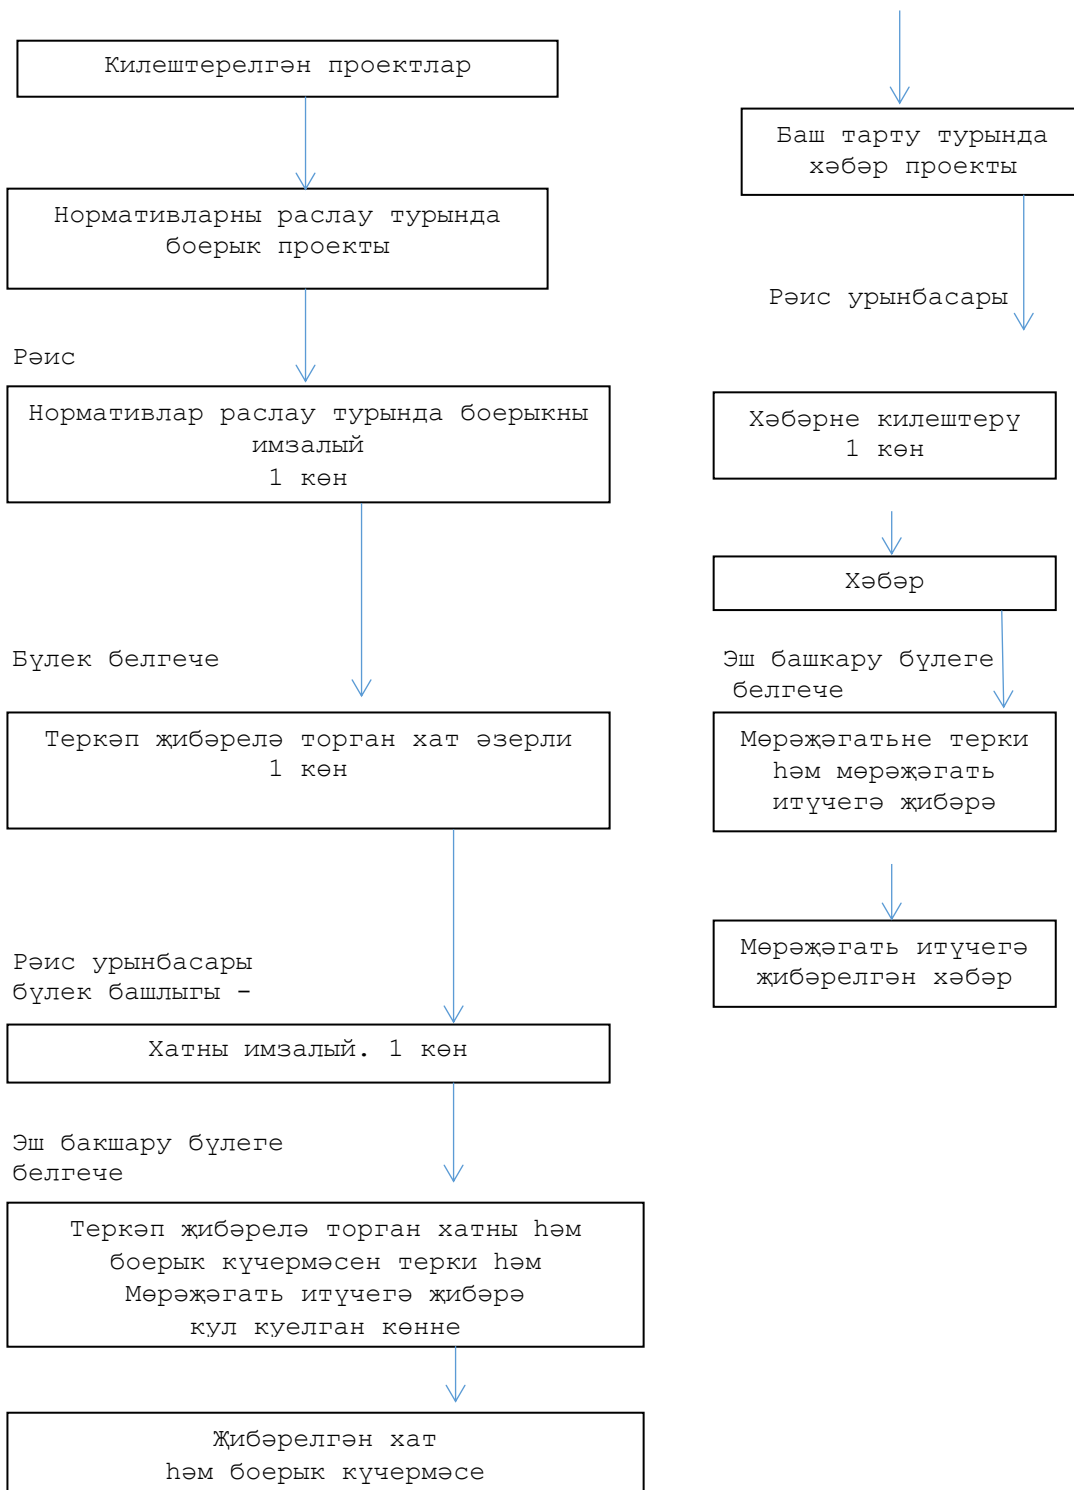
Килештерелгән проектлар

Нормативларны раслау турында боерык проекты

Рәис

Нормативлар раслау турында боерыкны имзалый
1 көн

Бүлек белгече

Теркәп җибәрелә торган хат әзерли
1 көн

Рәис урынбасары
бүлек башлыгы -

Хатны имзалый. 1 көн

Эш бакшару бүлеге белгече

Теркәп җибәрелә торган хатны һәм боерык күчермәсен терки һәм Мөрәҗәгать итүчегә җибәрә
кул куелган көнне

Җибәрелгән хат
һәм боерык күчермәсе

Баш тарту турында хәбәр проекты

Рәис урынбасары

Хәбәрне килештерү
1 көн

Хәбәр

Эш башкару бүлеге белгече

Мөрәҗәгатьне терки һәм мөрәҗәгать итүчегә җибәрә

Мөрәҗәгать итүчегә җибәрелгән хәбәр